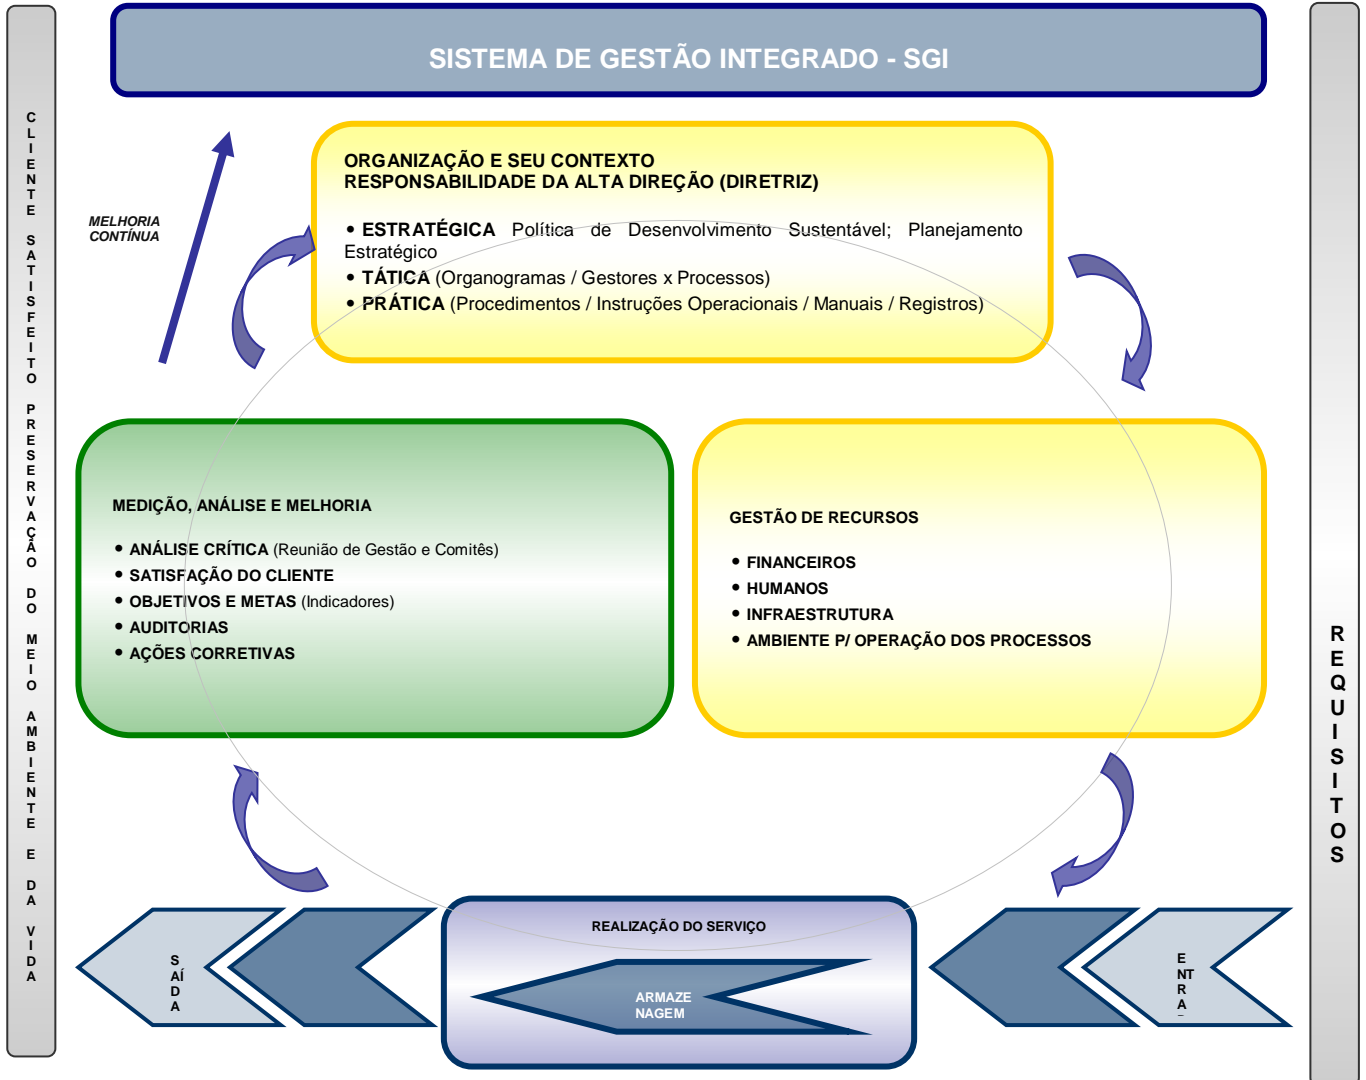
CLIENTE SATISFEITO PRESERVAÇÃO DO MEIO AMBIENTE E DA VIDA

SISTEMA DE GESTÃO INTEGRADO - SGI

MELHORIA CONTÍNUA

ORGANIZAÇÃO E SEU CONTEXTO
RESPONSABILIDADE DA ALTA DIREÇÃO (DIRETRIZ)

• ESTRATÉGICA Política de Desenvolvimento Sustentável; Planejamento Estratégico
• TÁTICA (Organogramas / Gestores x Processos)
• PRÁTICA (Procedimentos / Instruções Operacionais / Manuais / Registros)

MEDIÇÃO, ANÁLISE E MELHORIA

• ANÁLISE CRÍTICA (Reunião de Gestão e Comitês)
• SATISFAÇÃO DO CLIENTE
• OBJETIVOS E METAS (Indicadores)
• AUDITORIAS
• AÇÕES CORRETIVAS

GESTÃO DE RECURSOS

• FINANCEIROS
• HUMANOS
• INFRAESTRUTURA
• AMBIENTE P/ OPERAÇÃO DOS PROCESSOS

REQUISITOS

SAÍDA

REALIZAÇÃO DO SERVIÇO

ARMAZENAGEM

ENTRA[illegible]